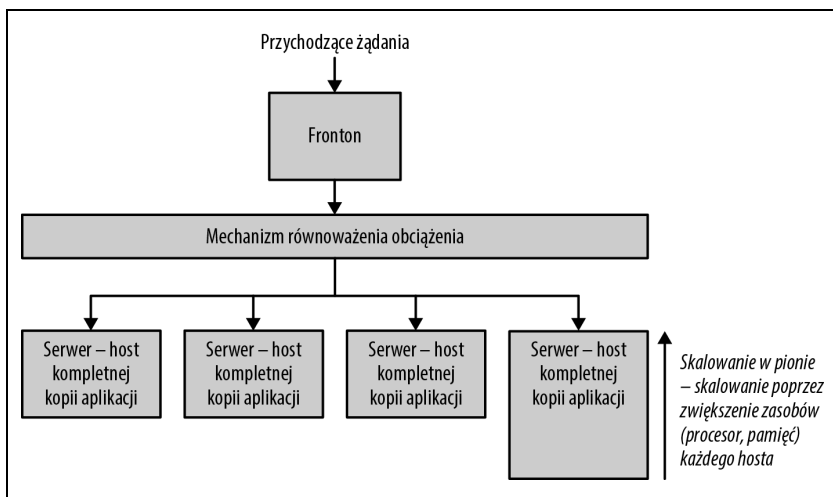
Przychodzące żądania

Fronton

Mechanizm równoważenia obciążenia

Serwer – host kompletnej kopii aplikacji

Serwer – host kompletnej kopii aplikacji

Serwer – host kompletnej kopii aplikacji

Serwer – host kompletnej kopii aplikacji

Skalowanie w pionie – skalowanie poprzez zwiększenie zasobów (procesor, pamięć) każdego hosta